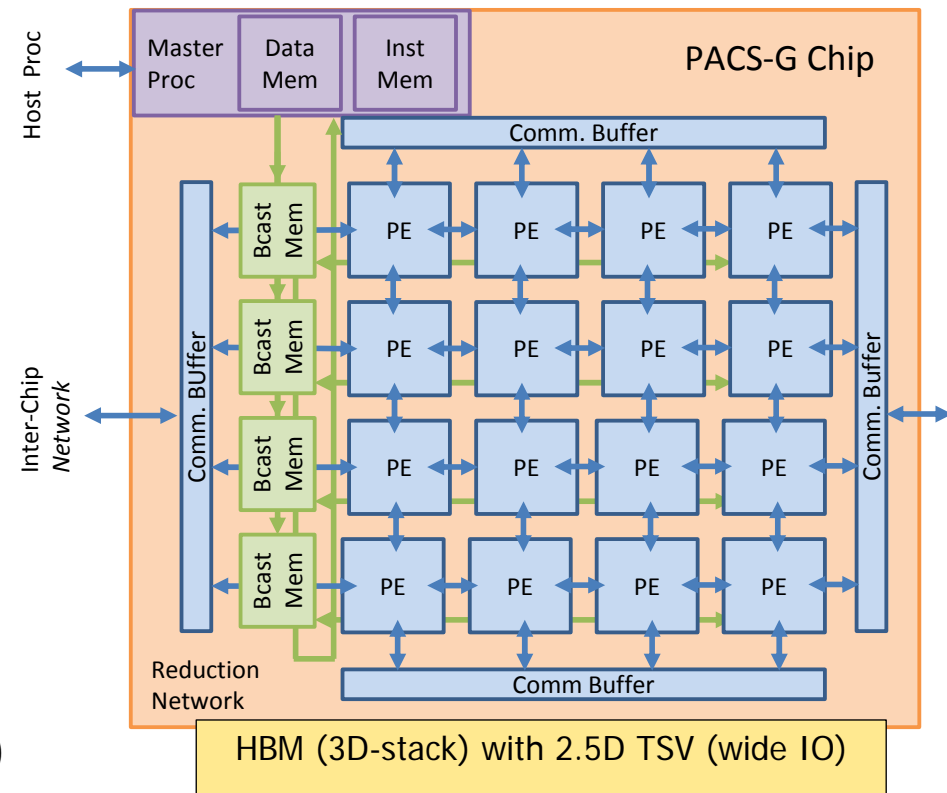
Host Proc

Master Proc

Data Mem

Inst Mem

PACS-G Chip

Comm. Buffer

Inter-Chip *Network*

Comm. BUffer

Bcast Mem

PE PE PE PE

Bcast Mem

PE PE PE PE

Bcast Mem

PE PE PE PE

Bcast Mem

PE PE PE PE

Comm. Buffer

Reduction Network

Comm Buffer

HBM (3D-stack) with 2.5D TSV (wide IO)